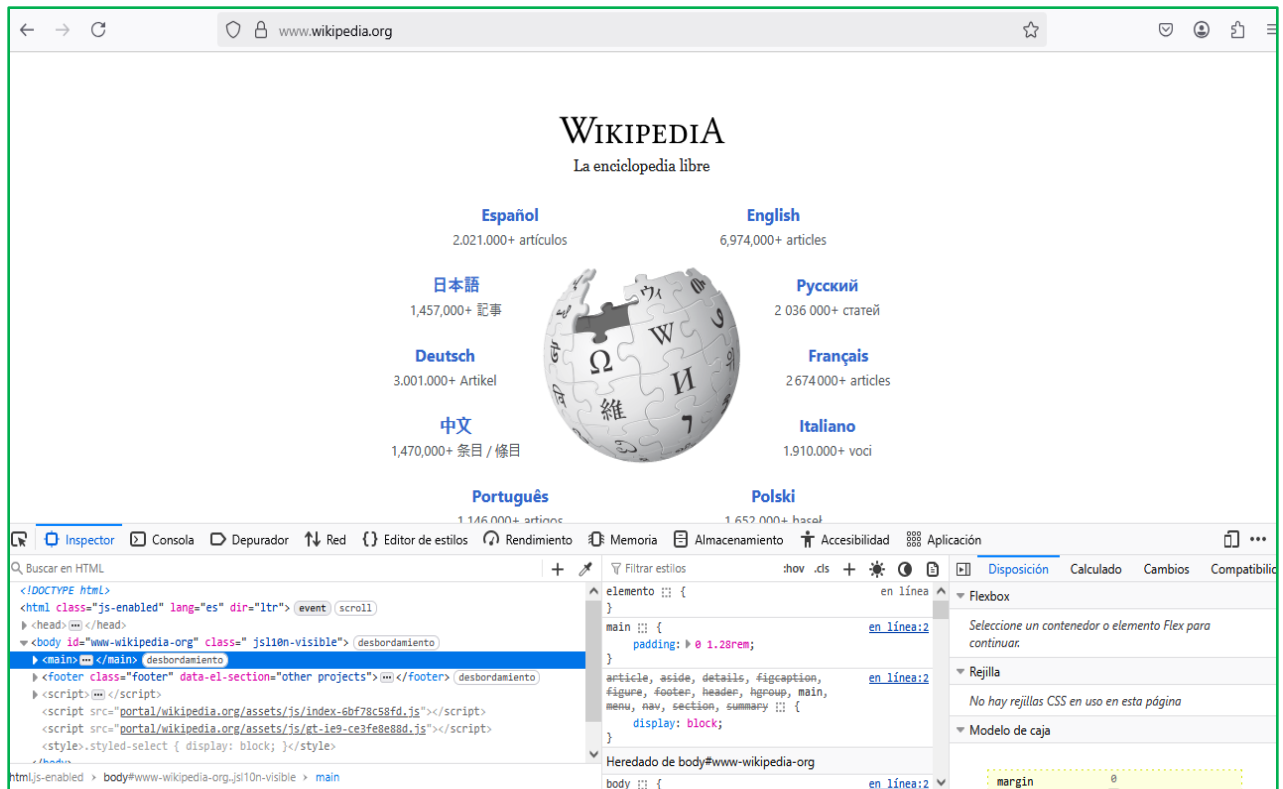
www.wikipedia.org

WIKIPEDIA
La enciclopedia libre

Español
2.021.000+ artículos

English
6,974,000+ articles

日本語
1,457,000+ 記事

Русский
2 036 000+ статей

Deutsch
3.001.000+ Artikel

Français
2 674 000+ articles

中文
1,470,000+ 条目 / 條目

Italiano
1.910.000+ voci

Português
1.146.000+ artigos

Polski
1.652.000+ haseł

Inspector Consola Depurador Red Editor de estilos Rendimiento Memoria Almacenamiento Accesibilidad Aplicación

Buscar en HTML

<!DOCTYPE html>
<html class="js-enabled" lang="es" dir="ltr"> event scroll
<head> ••• </head>
<body id="www-wikipedia-org" class=" jsl10n-visible"> desbordamiento
<main> ••• </main> desbordamiento
<footer class="footer" data-el-section="other projects"> ••• </footer> desbordamiento
<script> ••• </script>
<script src="portal/wikipedia.org/assets/js/index-6bf78c58fd.js"></script>
<script src="portal/wikipedia.org/assets/js/gt-ie9-ce3fe8e88d.js"></script>
<style>.styled-select { display: block; }</style>

html.js-enabled > body#www-wikipedia-org.jsl10n-visible > main

Filtrar estilos :hov .cls

elemento { en línea
}
main { en línea:2
padding: 0 1.28rem;
}
article, aside, details, figcaption, figure, footer, header, hgroup, main, menu, nav, section, summary { en línea:2
display: block;
}
Heredado de body#www-wikipedia-org
body { en línea:2

Disposición Calculado Cambios Compatibilid

Flexbox
Seleccione un contenedor o elemento Flex para continuar.
Rejilla
No hay rejillas CSS en uso en esta página
Modelo de caja
margin 0